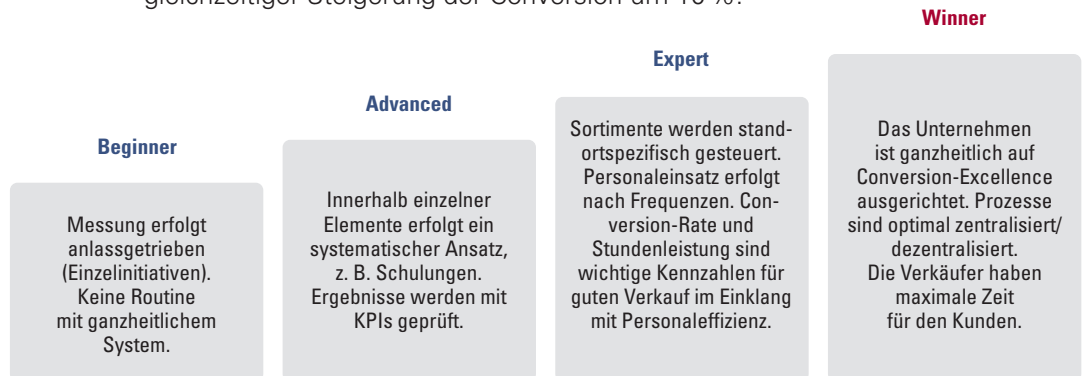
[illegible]

Beginner

Messung erfolgt anlassgetrieben (Einzelinitiativen). Keine Routine mit ganzheitlichem System.

Advanced

Innerhalb einzelner Elemente erfolgt ein systematischer Ansatz, z. B. Schulungen. Ergebnisse werden mit KPIs geprüft.

Expert

Sortimente werden standortspezifisch gesteuert. Personaleinsatz erfolgt nach Frequenzen. Conversion-Rate und Stundenleistung sind wichtige Kennzahlen für guten Verkauf im Einklang mit Personaleffizienz.

Winner

Das Unternehmen ist ganzheitlich auf Conversion-Excellence ausgerichtet. Prozesse sind optimal zentralisiert/ dezentralisiert. Die Verkäufer haben maximale Zeit für den Kunden.